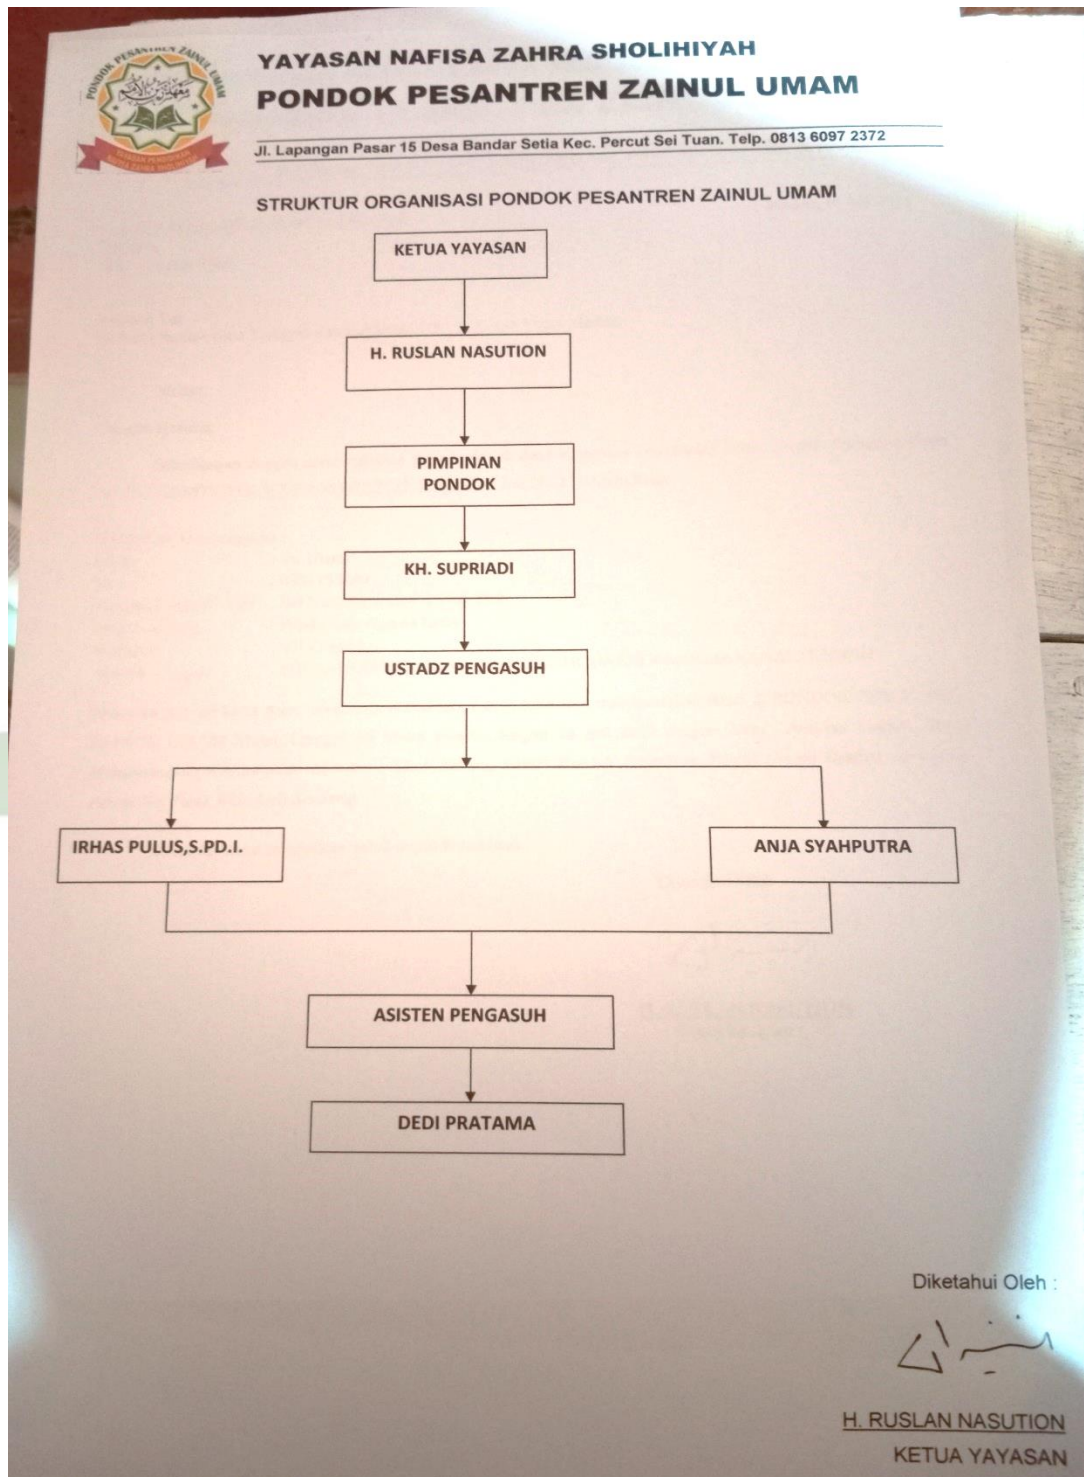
PONDOK PESANTREN ZAINUL UMAM

YAYASAN NAFISA ZAHRA SHOLIHIYAH
PONDOK PESANTREN ZAINUL UMAM

Jl. Lapangan Pasar 15 Desa Bandar Setia Kec. Percut Sei Tuan. Telp. 0813 6097 2372

STRUKTUR ORGANISASI PONDOK PESANTREN ZAINUL UMAM

KETUA YAYASAN

H. RUSLAN NASUTION

PIMPINAN PONDOK

KH. SUPRIADI

USTADZ PENGASUH

IRHAS PULUS,S.PD.I.

ANJA SYAHPUTRA

ASISTEN PENGASUH

DEDI PRATAMA

Diketahui Oleh :

H. RUSLAN NASUTION
KETUA YAYASAN